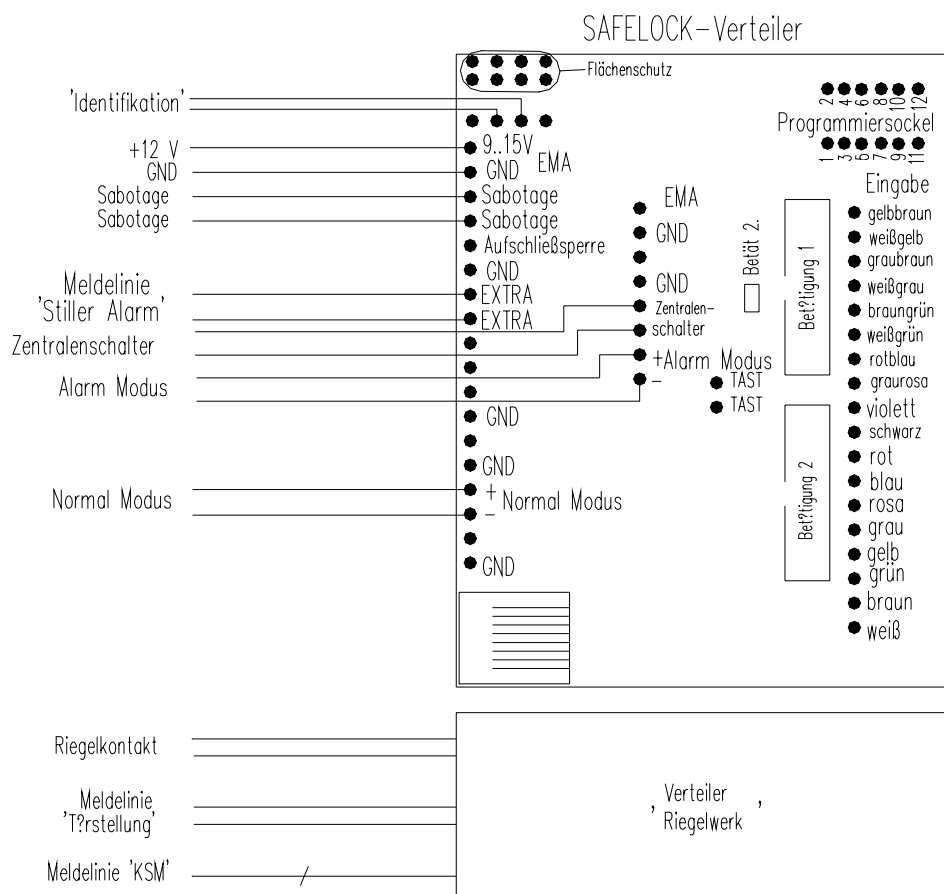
SAFELOCK-Verteiler

Flächenschutz

'Identifikation'
+12 V
GND
Sabotage
Sabotage
Meldelinie
'Stiller Alarm'
Zentralenschalter
Alarm Modus
Normal Modus

9..15V
GND EMA
Sabotage
Sabotage
Aufschließsperre
GND
EXTRA
EXTRA
GND
GND
+
–
Normal Modus
GND

EMA
GND
GND
Zentralen-
schalter
+Alarm Modus
–
TAST
TAST

Betät 2.
Bet?tigung 1
Bet?tigung 2

2 4 6 8 10 12
Programmiersockel
1 3 5 7 9 11
Eingabe
gelbbraun
weißgelb
graubraun
weißgrau
braungrün
weißgrün
rotblau
graurosa
violett
schwarz
rot
blau
rosa
grau
gelb
grün
braun
weiß

Riegelkontakt
Meldelinie
'T?rstellung'
Meldelinie 'KSM'

'Verteiler
Riegelwerk'